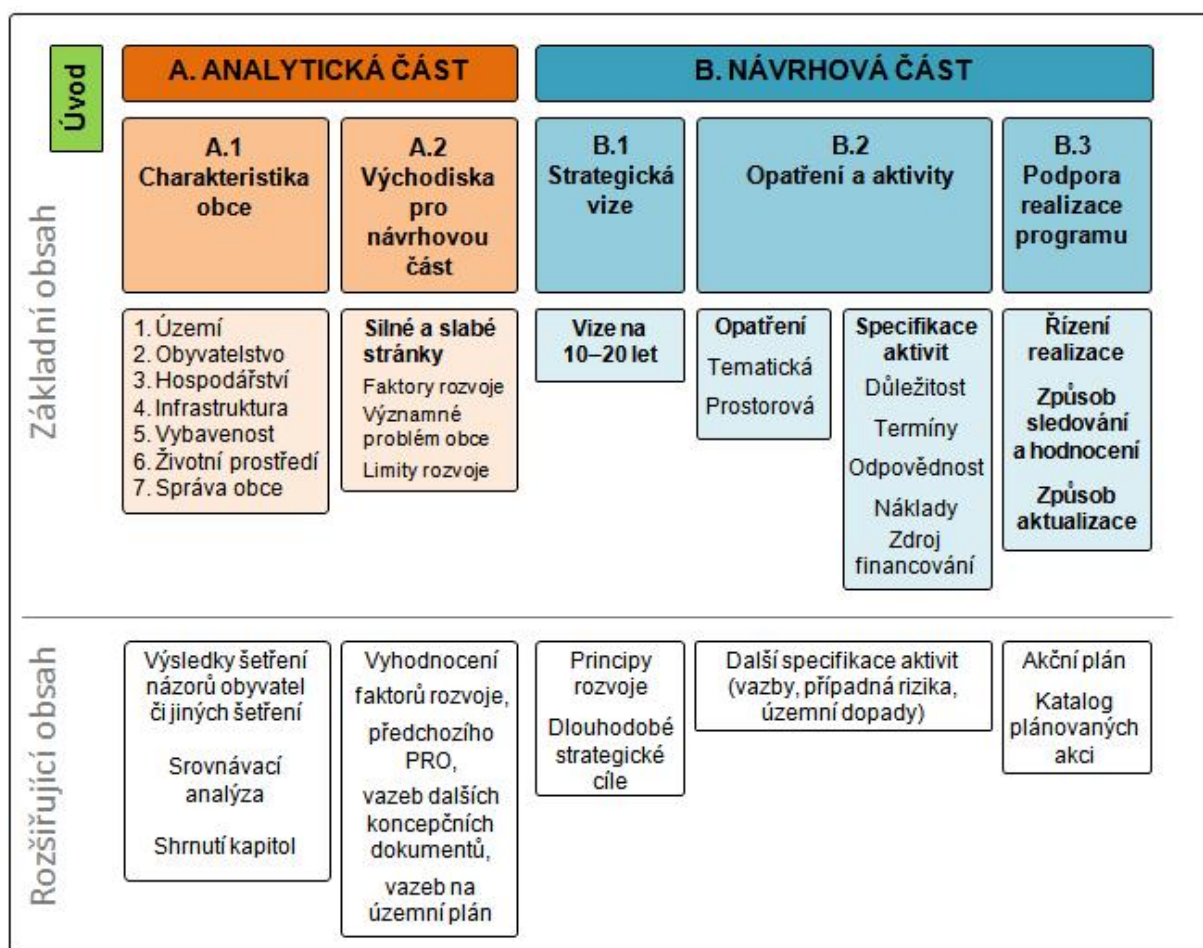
Úvod

A. ANALYTICKÁ ČÁST

B. NÁVRHOVÁ ČÁST

Základní obsah

A.1 Charakteristika obce

A.2 Východiska pro návrhovou část

B.1 Strategická vize

B.2 Opatření a aktivity

B.3 Podpora realizace programu

1. Území
2. Obyvatelstvo
3. Hospodářství
4. Infrastruktura
5. Vybavenost
6. Životní prostředí
7. Správa obce

Silné a slabé stránky

Faktory rozvoje

Významné problém obce

Limity rozvoje

Vize na 10–20 let

Opatření

Tematická

Prostorová

Specifikace aktivit

Důležitost

Termíny

Odpovědnost

Náklady

Zdroj financování

Řízení realizace

Způsob sledování a hodnocení

Způsob aktualizace

Rozšiřující obsah

Výsledky šetření názorů obyvatel či jiných šetření

Srovnávací analýza

Shrnutí kapitol

Vyhodnocení faktorů rozvoje, předchozího PRO, vazeb dalších koncepčních dokumentů, vazeb na územní plán

Principy rozvoje

Dlouhodobé strategické cíle

Další specifikace aktivit (vazby, případná rizika, územní dopady)

Akční plán

Katalog plánovaných akcí